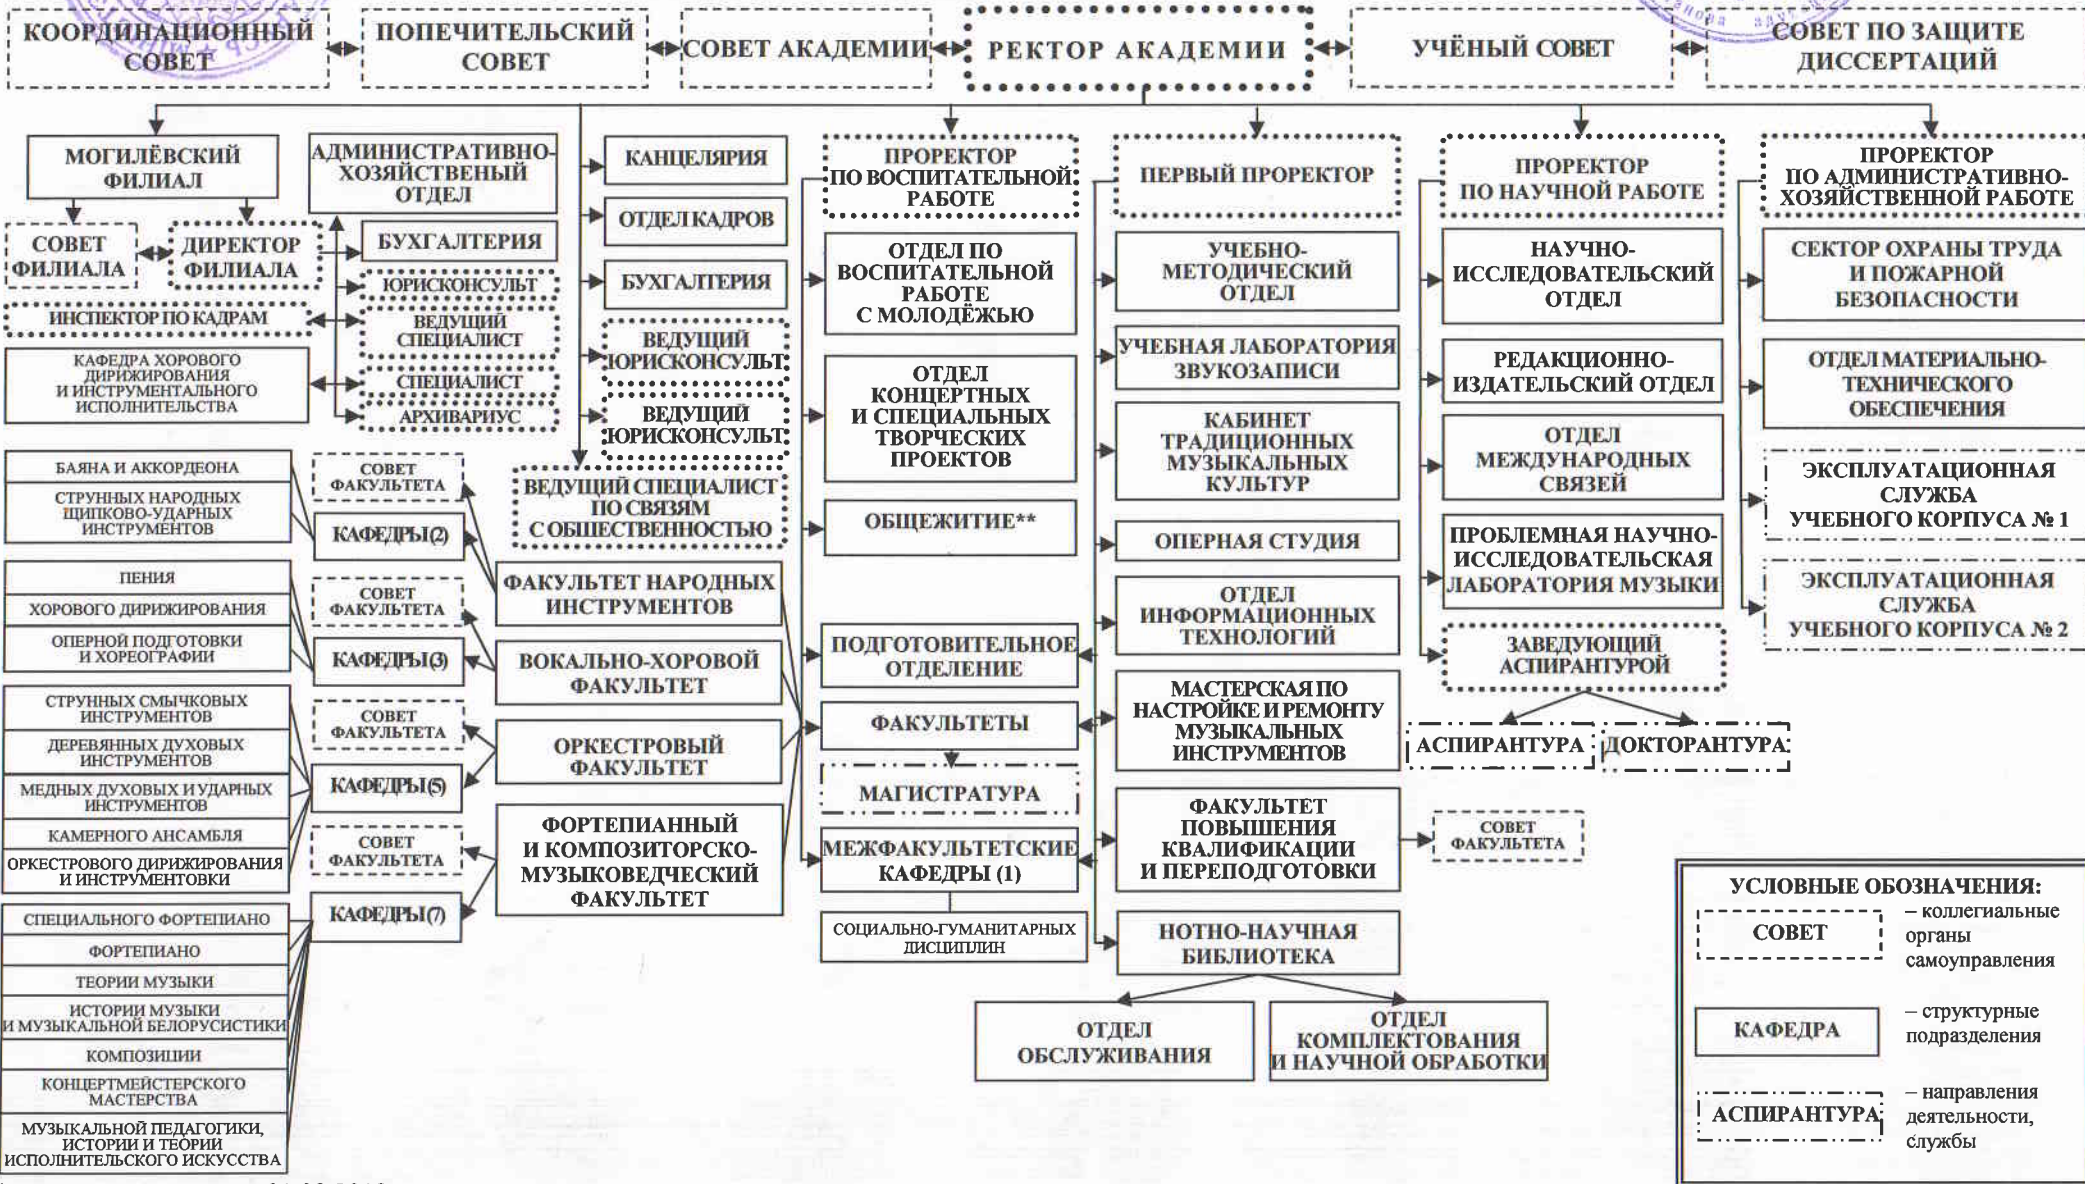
КООРДИНАЦИОННЫЙ СОВЕТ

ПОПЕЧИТЕЛЬСКИЙ СОВЕТ

СОВЕТ АКАДЕМИИ

РЕКТОР АКАДЕМИИ

УЧЁНЫЙ СОВЕТ

СОВЕТ ПО ЗАЩИТЕ ДИССЕРТАЦИЙ

МОГИЛЁВСКИЙ ФИЛИАЛ

АДМИНИСТРАТИВНО-ХОЗЯЙСТВЕННЫЙ ОТДЕЛ

КАНЦЕЛЯРИЯ

ПРОРЕКТОР ПО ВОСПИТАТЕЛЬНОЙ РАБОТЕ

ПЕРВЫЙ ПРОРЕКТОР

ПРОРЕКТОР ПО НАУЧНОЙ РАБОТЕ

ПРОРЕКТОР ПО АДМИНИСТРАТИВНО-ХОЗЯЙСТВЕННОЙ РАБОТЕ

СОВЕТ ФИЛИАЛА

ДИРЕКТОР ФИЛИАЛА

БУХГАЛТЕРИЯ

ОТДЕЛ КАДРОВ

ЮРИСКОНСУЛЬТ

ИНСПЕКТОР ПО КАДРАМ

ВЕДУЩИЙ СПЕЦИАЛИСТ

СПЕЦИАЛИСТ

АРХИВАРИУС

КАФЕДРА ХОРОВОГО ДИРИЖИРОВАНИЯ И ИНСТРУМЕНТАЛЬНОГО ИСПОЛНИТЕЛЬСТВА

БУХГАЛТЕРИЯ

ВЕДУЩИЙ ЮРИСКОНСУЛЬТ

ВЕДУЩИЙ ЮРИСКОНСУЛЬТ

ВЕДУЩИЙ СПЕЦИАЛИСТ ПО СВЯЗЯМ С ОБЩЕСТВЕННОСТЬЮ

ОТДЕЛ ПО ВОСПИТАТЕЛЬНОЙ РАБОТЕ С МОЛОДЁЖЬЮ

ОТДЕЛ КОНЦЕРТНЫХ И СПЕЦИАЛЬНЫХ ТВОРЧЕСКИХ ПРОЕКТОВ

ОБЩЕЖИТИЕ**

УЧЕБНО-МЕТОДИЧЕСКИЙ ОТДЕЛ

УЧЕБНАЯ ЛАБОРАТОРИЯ ЗВУКОЗАПИСИ

КАБИНЕТ ТРАДИЦИОННЫХ МУЗЫКАЛЬНЫХ КУЛЬТУР

ОПЕРНАЯ СТУДИЯ

ОТДЕЛ ИНФОРМАЦИОННЫХ ТЕХНОЛОГИЙ

МАСТЕРСКАЯ ПО НАСТРОЙКЕ И РЕМОНТУ МУЗЫКАЛЬНЫХ ИНСТРУМЕНТОВ

ФАКУЛЬТЕТ ПОВЫШЕНИЯ КВАЛИФИКАЦИИ И ПЕРЕПОДГОТОВКИ

СОВЕТ ФАКУЛЬТЕТА

НОТНО-НАУЧНАЯ БИБЛИОТЕКА

ОТДЕЛ ОБСЛУЖИВАНИЯ

ОТДЕЛ КОМПЛЕКТОВАНИЯ И НАУЧНОЙ ОБРАБОТКИ

НАУЧНО-ИССЛЕДОВАТЕЛЬСКИЙ ОТДЕЛ

РЕДАКЦИОННО-ИЗДАТЕЛЬСКИЙ ОТДЕЛ

ОТДЕЛ МЕЖДУНАРОДНЫХ СВЯЗЕЙ

ПРОБЛЕМНАЯ НАУЧНО-ИССЛЕДОВАТЕЛЬСКАЯ ЛАБОРАТОРИЯ МУЗЫКИ

ЗАВЕДУЮЩИЙ АСПИРАНТУРОЙ

АСПИРАНТУРА

ДОКТОРАНТУРА

СЕКТОР ОХРАНЫ ТРУДА И ПОЖАРНОЙ БЕЗОПАСНОСТИ

ОТДЕЛ МАТЕРИАЛЬНО-ТЕХНИЧЕСКОГО ОБЕСПЕЧЕНИЯ

ЭКСПЛУАТАЦИОННАЯ СЛУЖБА УЧЕБНОГО КОРПУСА № 1

ЭКСПЛУАТАЦИОННАЯ СЛУЖБА УЧЕБНОГО КОРПУСА № 2

БАЯНА И АККОРДЕОНА

СТРУННЫХ НАРОДНЫХ ЩИПКОВО-УДАРНЫХ ИНСТРУМЕНТОВ

СОВЕТ ФАКУЛЬТЕТА

КАФЕДРЫ(2)

ФАКУЛЬТЕТ НАРОДНЫХ ИНСТРУМЕНТОВ

ПЕНИЯ

ХОРОВОГО ДИРИЖИРОВАНИЯ

ОПЕРНОЙ ПОДГОТОВКИ И ХОРЕОГРАФИИ

СОВЕТ ФАКУЛЬТЕТА

КАФЕДРЫ(3)

ВОКАЛЬНО-ХОРОВОЙ ФАКУЛЬТЕТ

СТРУННЫХ СМЫЧКОВЫХ ИНСТРУМЕНТОВ

ДЕРЕВЯННЫХ ДУХОВЫХ ИНСТРУМЕНТОВ

МЕДНЫХ ДУХОВЫХ И УДАРНЫХ ИНСТРУМЕНТОВ

КАМЕРНОГО АНСАМБЛЯ

ОРКЕСТРОВОГО ДИРИЖИРОВАНИЯ И ИНСТРУМЕНТОВКИ

СОВЕТ ФАКУЛЬТЕТА

КАФЕДРЫ(5)

ОРКЕСТРОВЫЙ ФАКУЛЬТЕТ

СОВЕТ ФАКУЛЬТЕТА

КАФЕДРЫ(7)

ФОРТЕПИАННЫЙ И КОМПОЗИТОРСКО-МУЗЫКОВЕДЧЕСКИЙ ФАКУЛЬТЕТ

СПЕЦИАЛЬНОГО ФОРТЕПИАНО

ФОРТЕПИАНО

ТЕОРИИ МУЗЫКИ

ИСТОРИИ МУЗЫКИ И МУЗЫКАЛЬНОЙ БЕЛОРУСИСТИКИ

КОМПОЗИЦИИ

КОНЦЕРТМЕЙСТЕРСКОГО МАСТЕРСТВА

МУЗЫКАЛЬНОЙ ПЕДАГОГИКИ, ИСТОРИИ И ТЕОРИИ ИСПОЛНИТЕЛЬСКОГО ИСКУССТВА

ПОДГОТОВИТЕЛЬНОЕ ОТДЕЛЕНИЕ

ФАКУЛЬТЕТЫ

МАГИСТРАТУРА

МЕЖФАКУЛЬТЕТСКИЕ КАФЕДРЫ (1)

СОЦИАЛЬНО-ГУМАНИТАРНЫХ ДИСЦИПЛИН

УСЛОВНЫЕ ОБОЗНАЧЕНИЯ:

СОВЕТ – коллегиальные органы самоуправления

КАФЕДРА – структурные подразделения

АСПИРАНТУРА – направления деятельности, службы